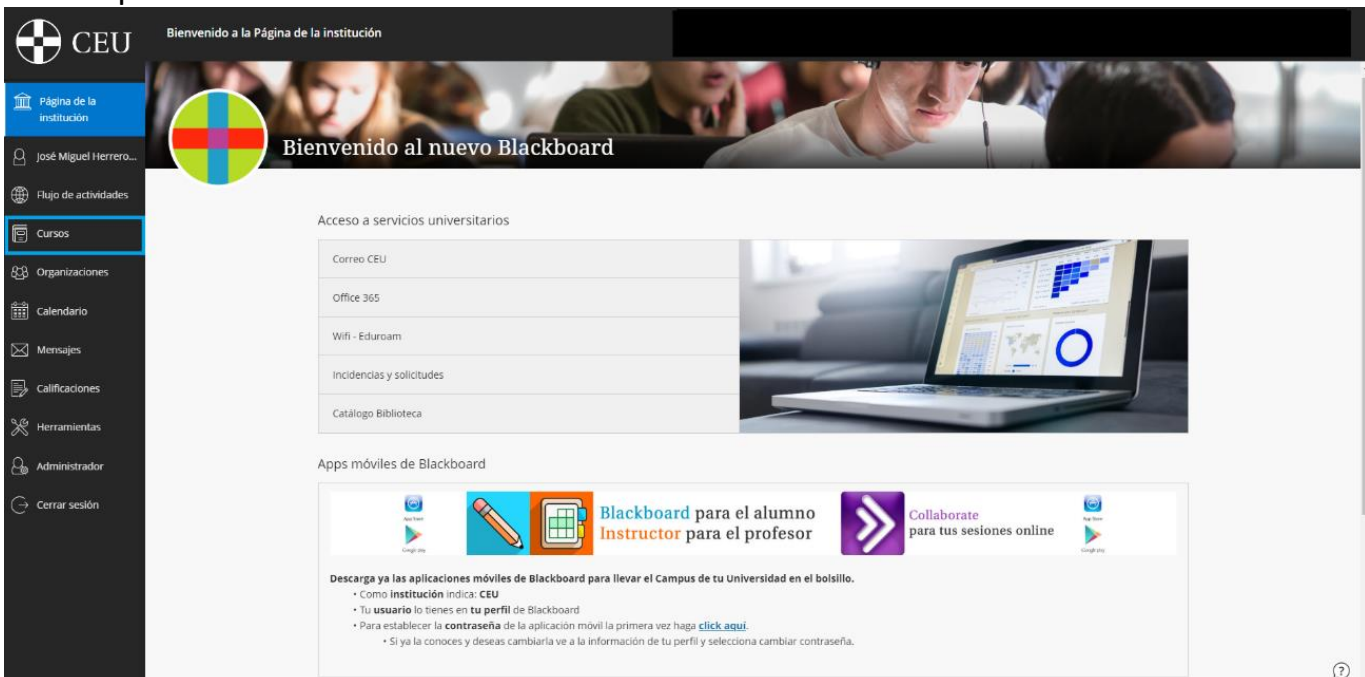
CEU

Bienvenido a la Página de la institución

Página de la institución
José Miguel Herrero...
Flujo de actividades
Cursos
Organizaciones
Calendario
Mensajes
Calificaciones
Herramientas
Administrador
Cerrar sesión

Bienvenido al nuevo Blackboard

Acceso a servicios universitarios

Correo CEU
Office 365
Wifi - Eduroam
Incidencias y solicitudes
Catálogo Biblioteca

Apps móviles de Blackboard

Blackboard para el alumno
Instructor para el profesor

Collaborate
para tus sesiones online

Descarga ya las aplicaciones móviles de Blackboard para llevar el Campus de tu Universidad en el bolsillo.
• Como **institución** indica: **CEU**
• Tu **usuario** lo tienes en **tu perfil** de Blackboard
• Para establecer la **contraseña** de la aplicación móvil la primera vez haga **click aquí**.
• Si ya la conoces y deseas cambiarla ve a la información de tu perfil y selecciona cambiar contraseña.

?